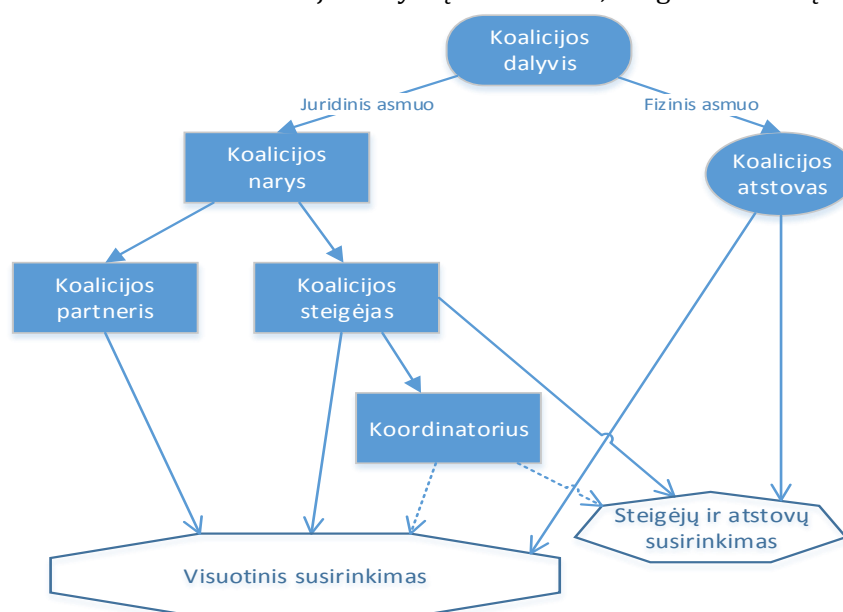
Koalicijos dalyvis

Juridinis asmuo

Fizinis asmuo

Koalicijos narys

Koalicijos atstovas

Koalicijos partneris

Koalicijos steigėjas

Koordinatorius

Steigėjų ir atstovų susirinkimas

Visuotinis susirinkimas